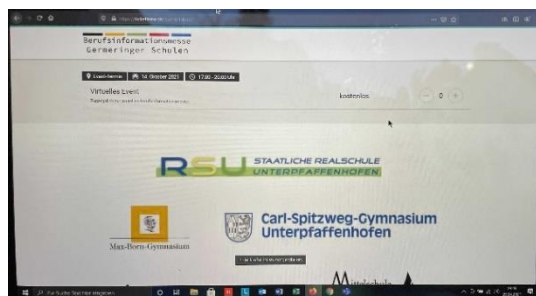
Berufsinformationsmesse
Germeringer Schulen

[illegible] 14. Oktober 2021 17:00 - 20:00 Uhr

Virtuelles Event
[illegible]

kostenlos
0

RSU STAATLICHE REALSCHULE UNTERPFAFFENHOFEN

Max-Born-Gymnasium

Carl-Spitzweg-Gymnasium Unterpfaffenhofen

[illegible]

Mittelschule

Zur Suche Text hier eingeben